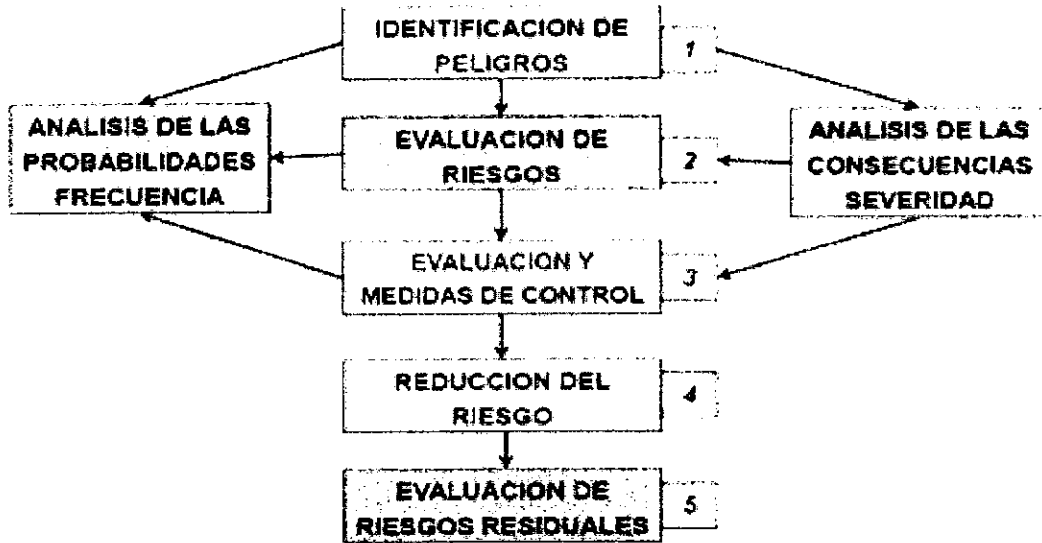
IDENTIFICACION DE PELIGROS

1

ANALISIS DE LAS PROBABILIDADES FRECUENCIA

EVALUACION DE RIESGOS

2

ANALISIS DE LAS CONSECUENCIAS SEVERIDAD

EVALUACION Y MEDIDAS DE CONTROL

3

REDUCCION DEL RIESGO

4

EVALUACION DE RIESGOS RESIDUALES

5